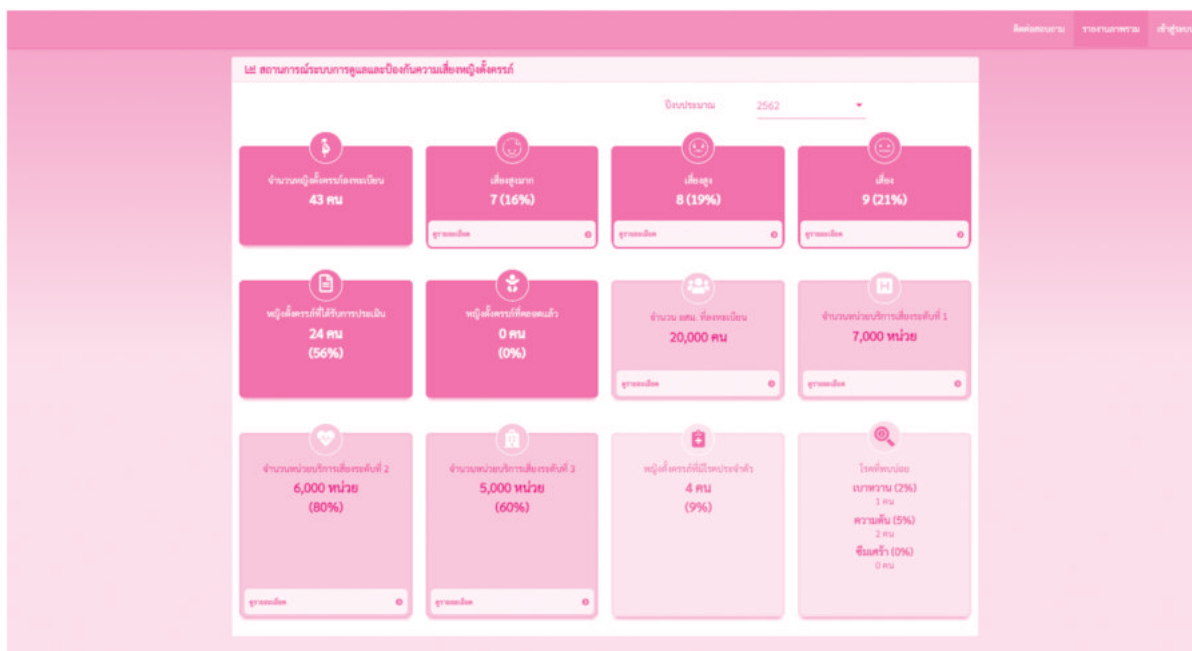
ติดต่อสอบถาม รายงานภาพรวม เข้าสู่ระบบ

สถานการณ์ระบบการดูแลและป้องกันความเสี่ยงหญิงตั้งครรภ์

ปีงบประมาณ 2562

จำนวนหญิงตั้งครรภ์ลงทะเบียน
43 คน

เสี่ยงสูงมาก
7 (16%)
ดูรายละเอียด

เสี่ยงสูง
8 (19%)
ดูรายละเอียด

เสี่ยง
9 (21%)
ดูรายละเอียด

หญิงตั้งครรภ์ที่ได้รับการประเมิน
24 คน
(56%)

หญิงตั้งครรภ์ที่คลอดแล้ว
0 คน
(0%)

จำนวน อสม. ที่ลงทะเบียน
20,000 คน
ดูรายละเอียด

จำนวนหน่วยบริการเสี่ยงระดับที่ 1
7,000 หน่วย
ดูรายละเอียด

จำนวนหน่วยบริการเสี่ยงระดับที่ 2
6,000 หน่วย
(80%)
ดูรายละเอียด

จำนวนหน่วยบริการเสี่ยงระดับที่ 3
5,000 หน่วย
(60%)
ดูรายละเอียด

หญิงตั้งครรภ์ที่มีโรคประจำตัว
4 คน
(9%)

โรคที่พบบ่อย
เบาหวาน (2%)
1 คน
ความดัน (5%)
2 คน
ซึมเศร้า (0%)
0 คน